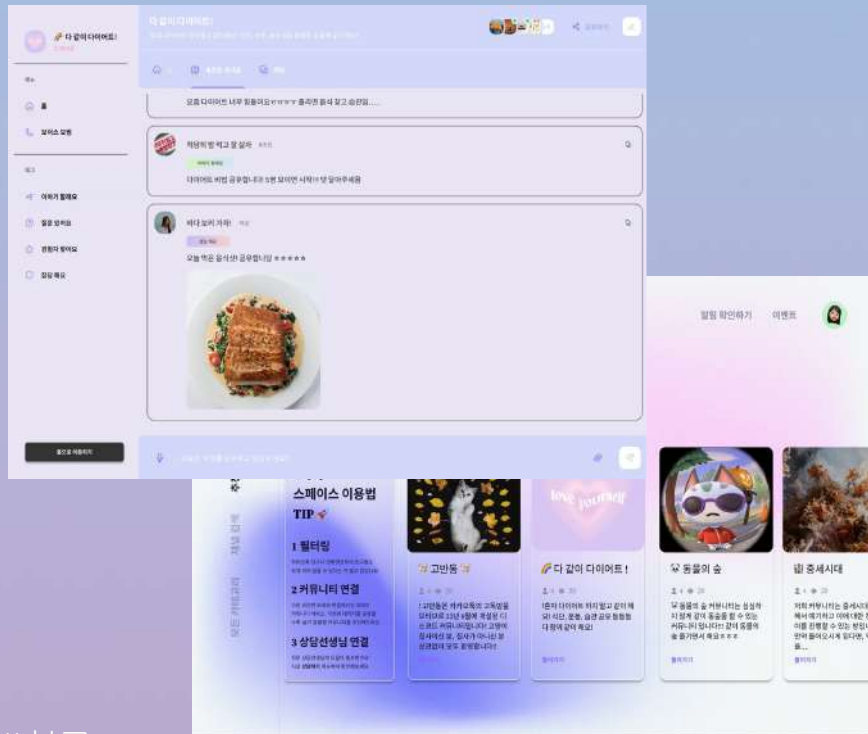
🌈 다 같이 다이어트!

홈

모아스 알림

이야기 털어요

마이

다 같이 다이어트!

요즘 다이어트 너무 힘들어요ㅠㅠㅠㅠ 출러전 음식 참고 습관임...

저당의 빵 먹고 잘 살자

다이어트 비법 공유합니다 5분 모이면 시작!! 댓 달아주세요

바다 보러 가자!

오늘 먹은 음식은 공유합니다 ★★★★★

알림 확인하기 이벤트

스페이스 이용법

TIP

1 필터링

2 커뮤니티 연결

3 상담선생님 연결

🌟 고반동 🌟

🌈 다 같이 다이어트 !

동물의 숲

중세시대

love yourself